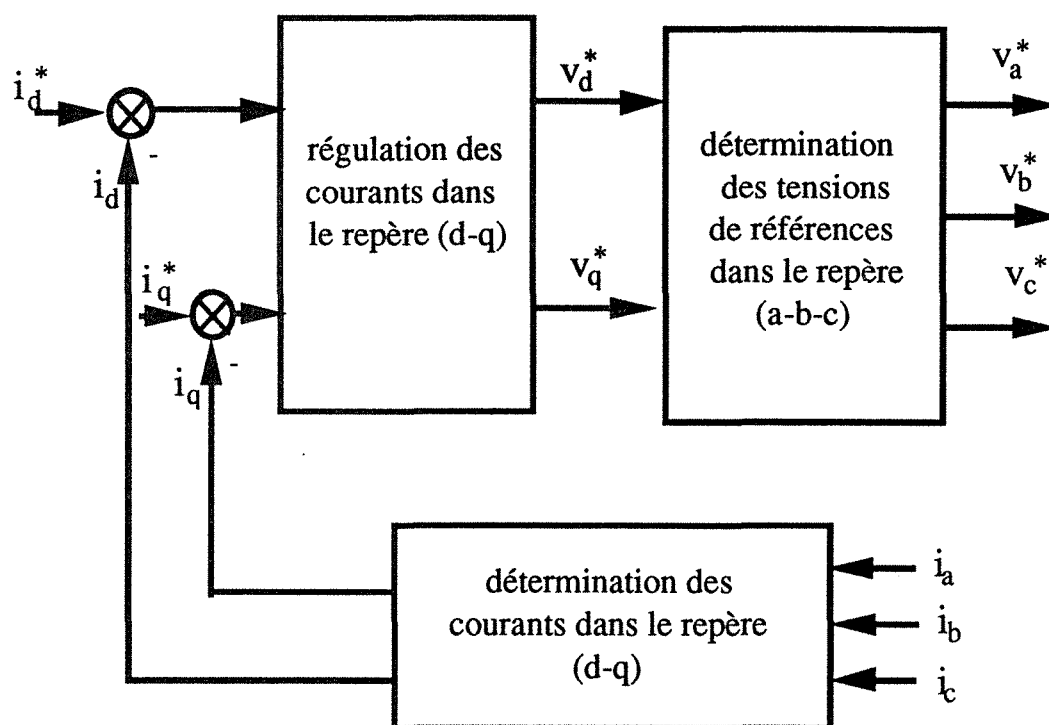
$i_d^*$

-

$i_d$

$i_q^*$

-

$i_q$

régulation des courants dans le repère (d-q)

$v_d^*$

$v_q^*$

détermination des tensions de références dans le repère (a-b-c)

$v_a^*$

$v_b^*$

$v_c^*$

détermination des courants dans le repère (d-q)

$i_a$

$i_b$

$i_c$